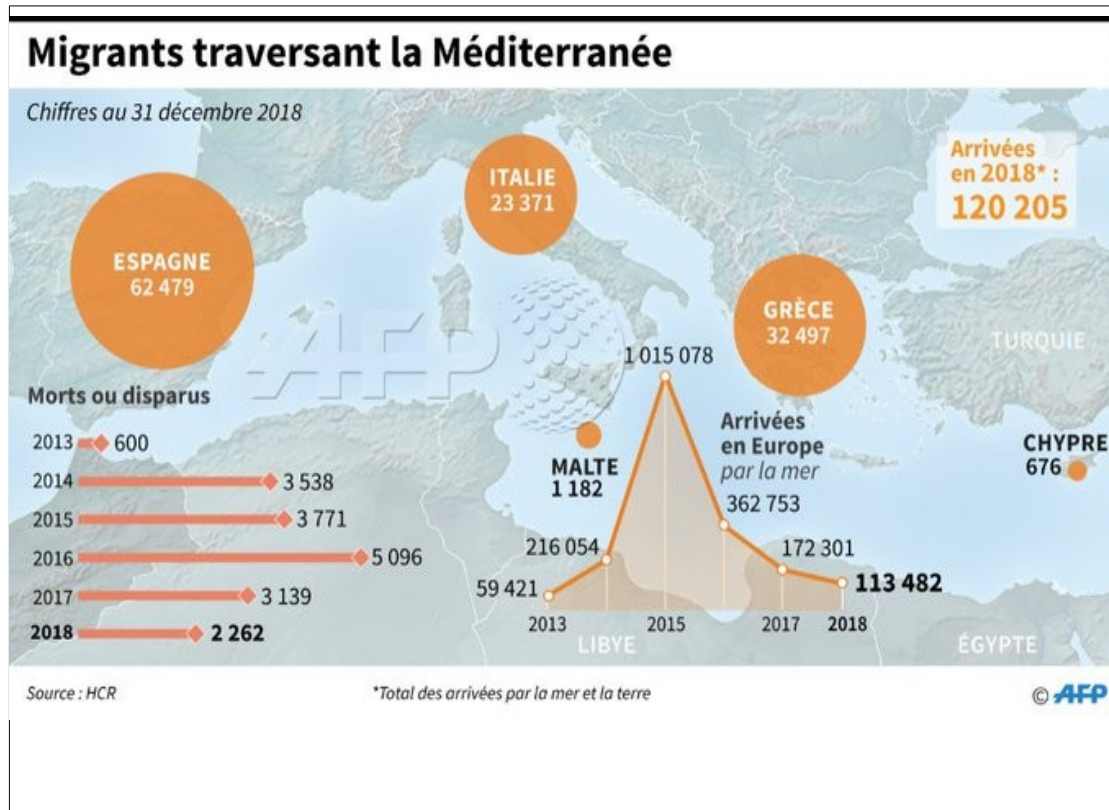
Migrants traversant la Méditerranée

Chiffres au 31 décembre 2018

ITALIE
23 371

Arrivées en 2018* :
120 205

ESPAGNE
62 479

GRÈCE
32 497

TURQUIE

AFP

Morts ou disparus

| Année | Morts ou disparus |
|---|---|
| 2013 | 600 |
| 2014 | 3 538 |
| 2015 | 3 771 |
| 2016 | 5 096 |
| 2017 | 3 139 |
| 2018 | 2 262 |

MALTE
1 182

CHYPRE
676

Arrivées en Europe par la mer

| Année | Arrivées |
|---|---|
| 2013 | 59 421 |
| 2014 | 216 054 |
| 2015 | 1 015 078 |
| 2016 | 362 753 |
| 2017 | 172 301 |
| 2018 | 113 482 |

LIBYE

ÉGYPTE

Source : HCR

*Total des arrivées par la mer et la terre

© AFP